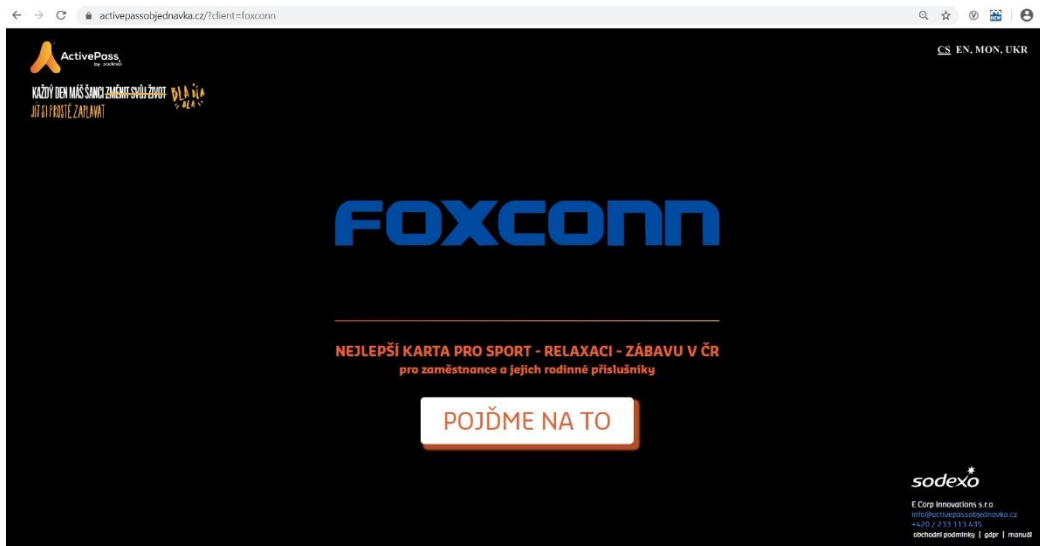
activepassobjednavka.cz/?client=foxconn

ActivePass by sodexo

CS EN, MON, UKR

KAŽDÝ DEN MÁŠ ŠANCI ZMĚNIT SVŮJ ŽIVOT BLA BLA BLA
JÍT SI PROSTĚ ZAPLAVAT

FOXCONN

NEJLEPŠÍ KARTA PRO SPORT - RELAXACI - ZÁBAVU V ČR
pro zaměstnance a jejich rodinné příslušníky

POJĎME NA TO

sodexo

E Corp Innovations s.r.o.
info@activepassobjednavka.cz
+420 / 233 113 435
obchodní podmínky | gdpr | manuál